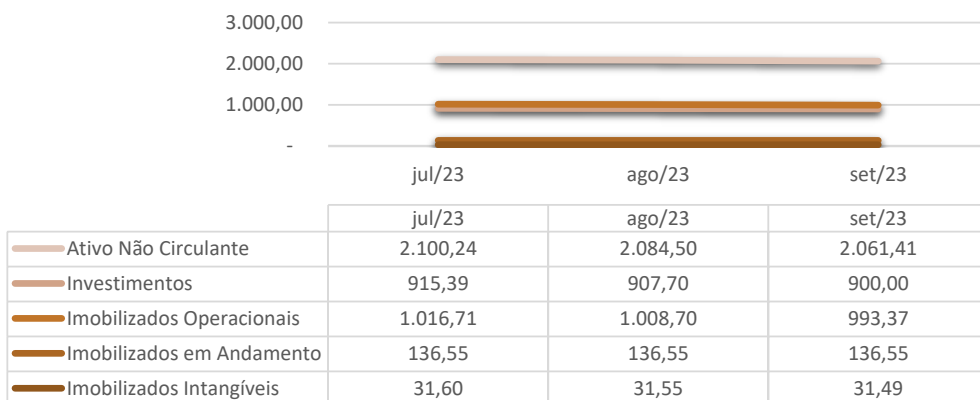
3.000,00
2.000,00
1.000,00
-

jul/23
ago/23
set/23

| | jul/23 | ago/23 | set/23 |
|---|---|---|---|
| Ativo Não Circulante | 2.100,24 | 2.084,50 | 2.061,41 |
| Investimentos | 915,39 | 907,70 | 900,00 |
| Imobilizados Operacionais | 1.016,71 | 1.008,70 | 993,37 |
| Imobilizados em Andamento | 136,55 | 136,55 | 136,55 |
| Imobilizados Intangíveis | 31,60 | 31,55 | 31,49 |